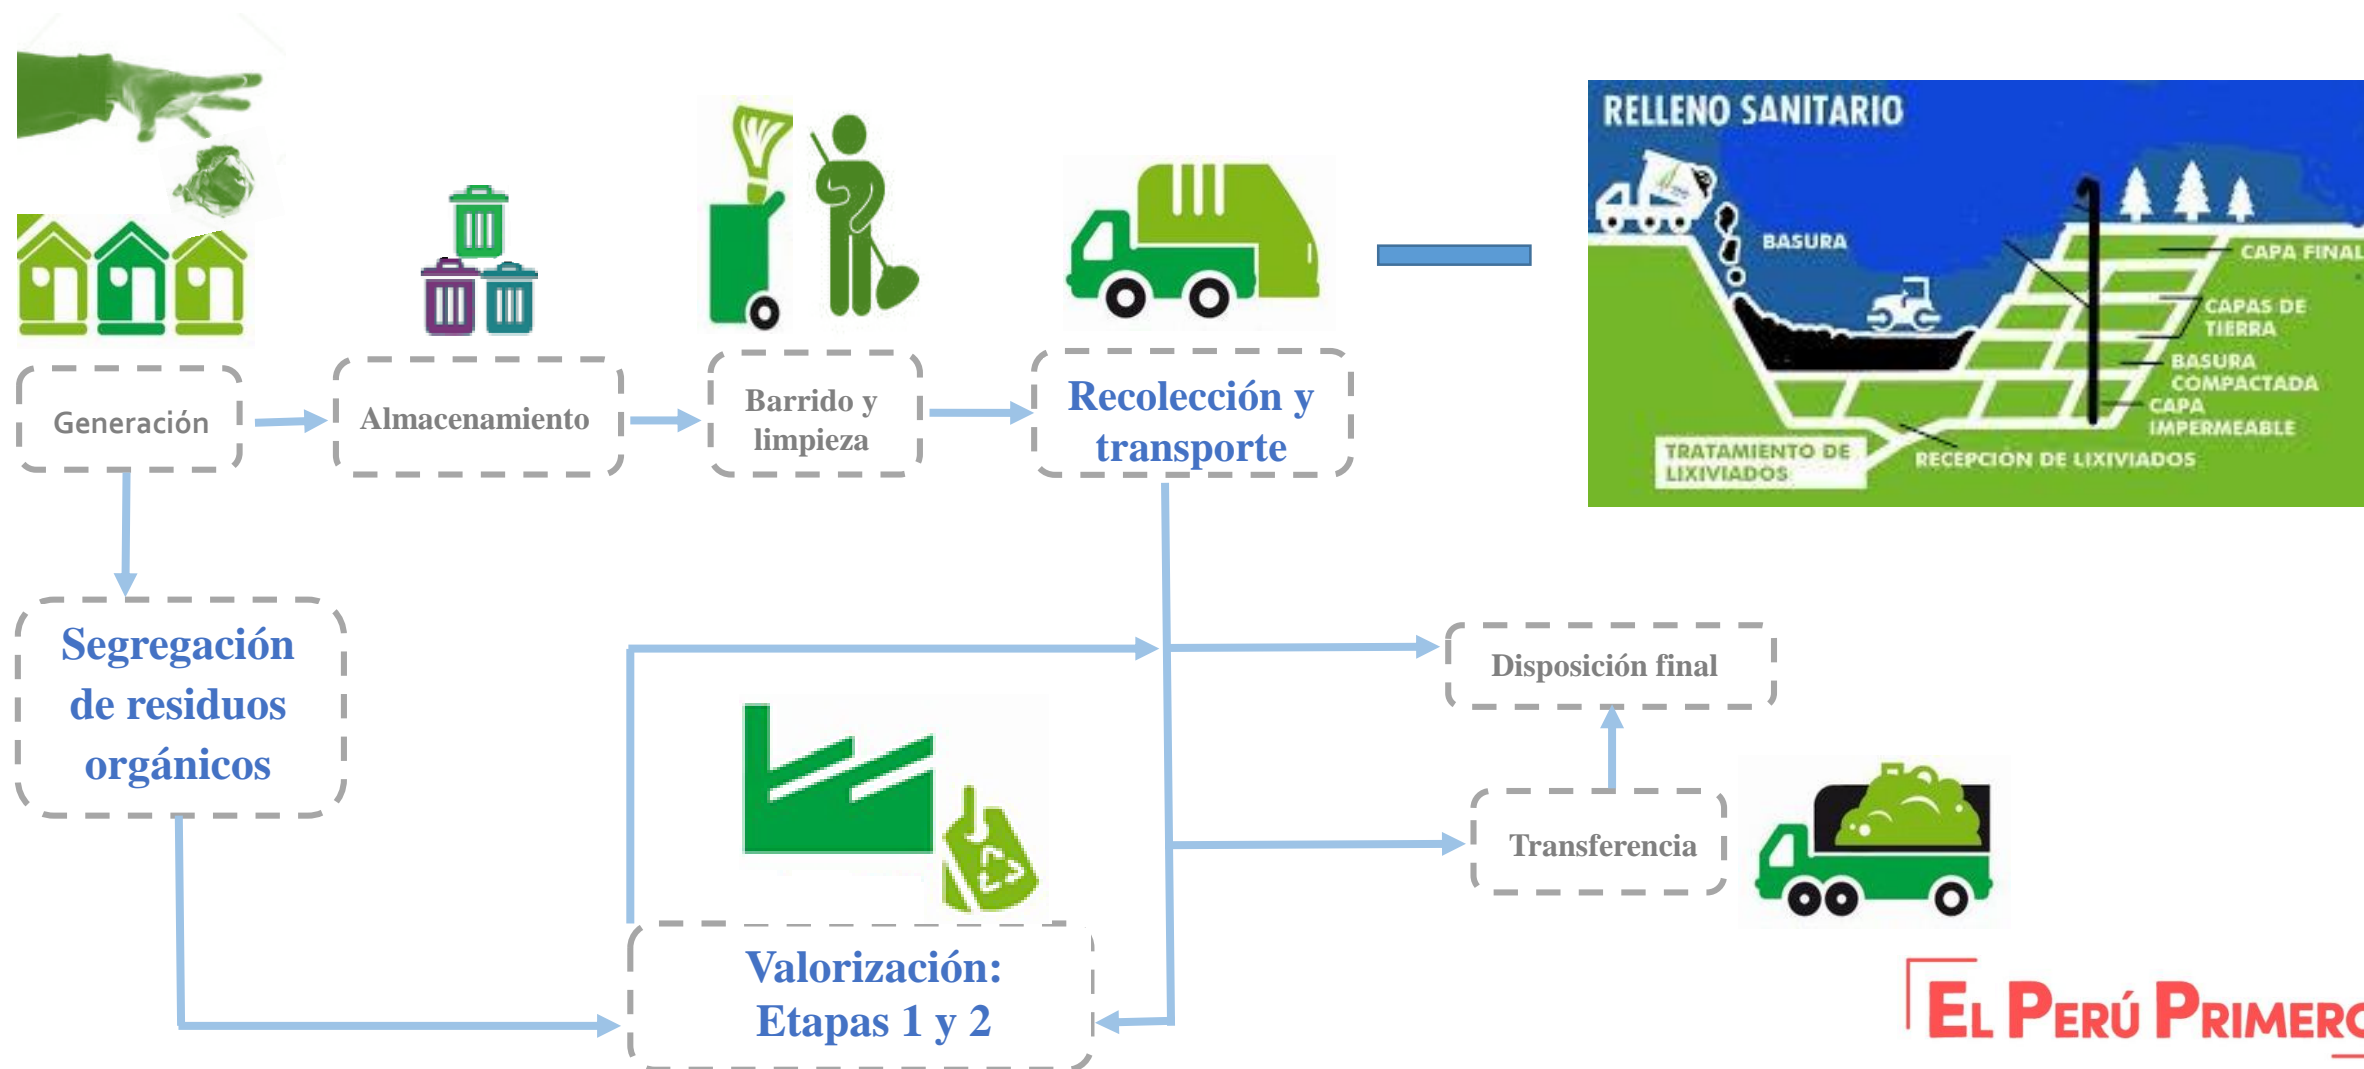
RELLENO SANITARIO

BASURA

CAPA FINAL

CAPAS DE TIERRA

BASURA COMPACTADA

CAPA IMPERMEABLE

TRATAMIENTO DE LIXIVIADOS

RECEPCION DE LIXIVIADOS

Generación

Almacenamiento

Barrido y limpieza

Recolección y transporte

Segregación de residuos orgánicos

Disposición final

Transferencia

Valorización: Etapas 1 y 2

EL PERÚ PRIMERO